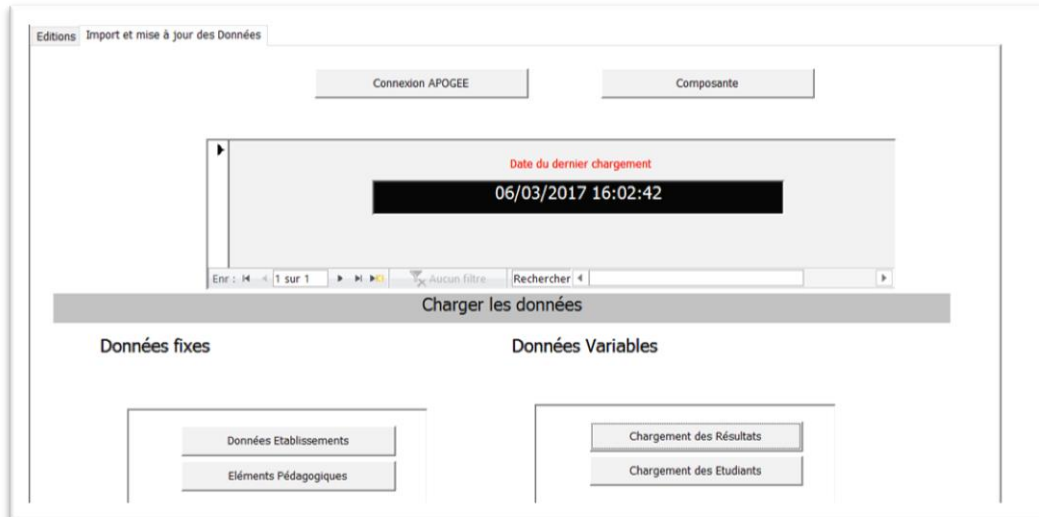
Editions | Import et mise à jour des Données

Connexion APOGEE

Composante

Date du dernier chargement

06/03/2017 16:02:42

Enr : 1 sur 1 Aucun filtre Rechercher

Charger les données

Données fixes

Données Variables

Données Etablissements

Eléments Pédagogiques

Chargement des Résultats

Chargement des Etudiants